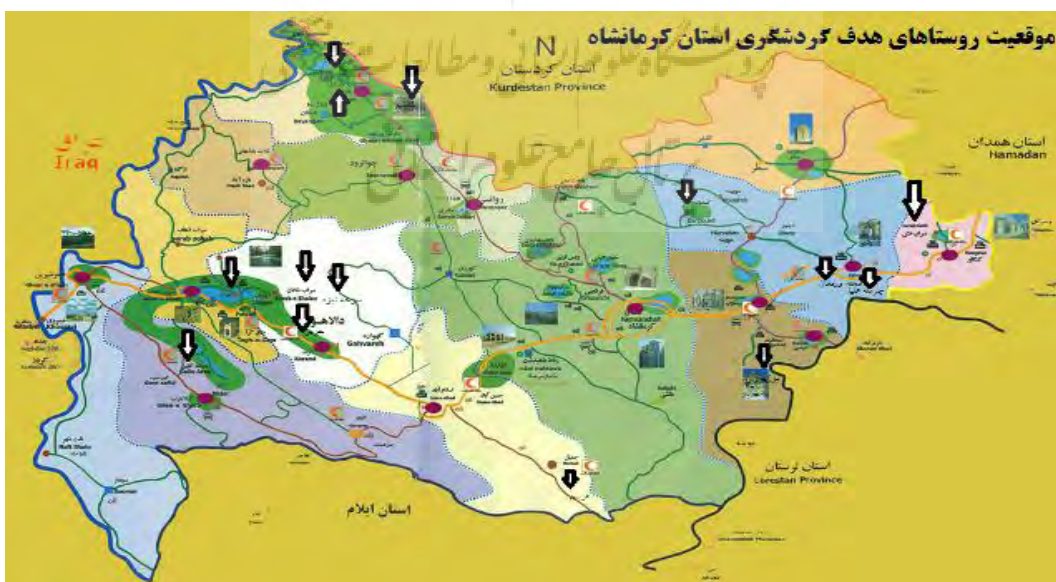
موقعیت روستاهای هدف گردشگری استان کرمانشاه

N

استان کردستان
Kurdestan Province

استان همدان
Hamadan

عراق
Iraq

جوانرود

روانسر

دالاهو

گهواره
Gahvareh

کرمانشاه
Kermanshah

استان لرستان
Lorestan Province

استان ایلام